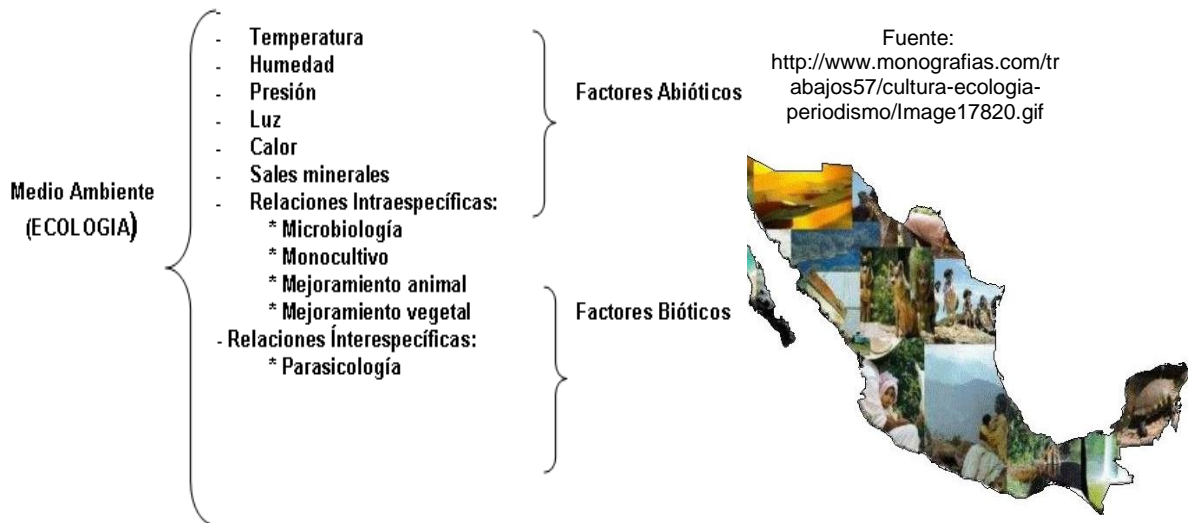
Medio Ambiente (ECOLOGIA)

- Temperatura
- Humedad
- Presión
- Luz
- Calor
- Sales minerales
- Relaciones Intraespecíficas:
* Microbiología
* Monocultivo
* Mejoramiento animal
* Mejoramiento vegetal
- Relaciones Ínterespecíficas:
* Parasicología

Factores Abióticos

Factores Bióticos

Fuente: http://www.monografias.com/trabajos57/cultura-ecologia-periodismo/Image17820.gif